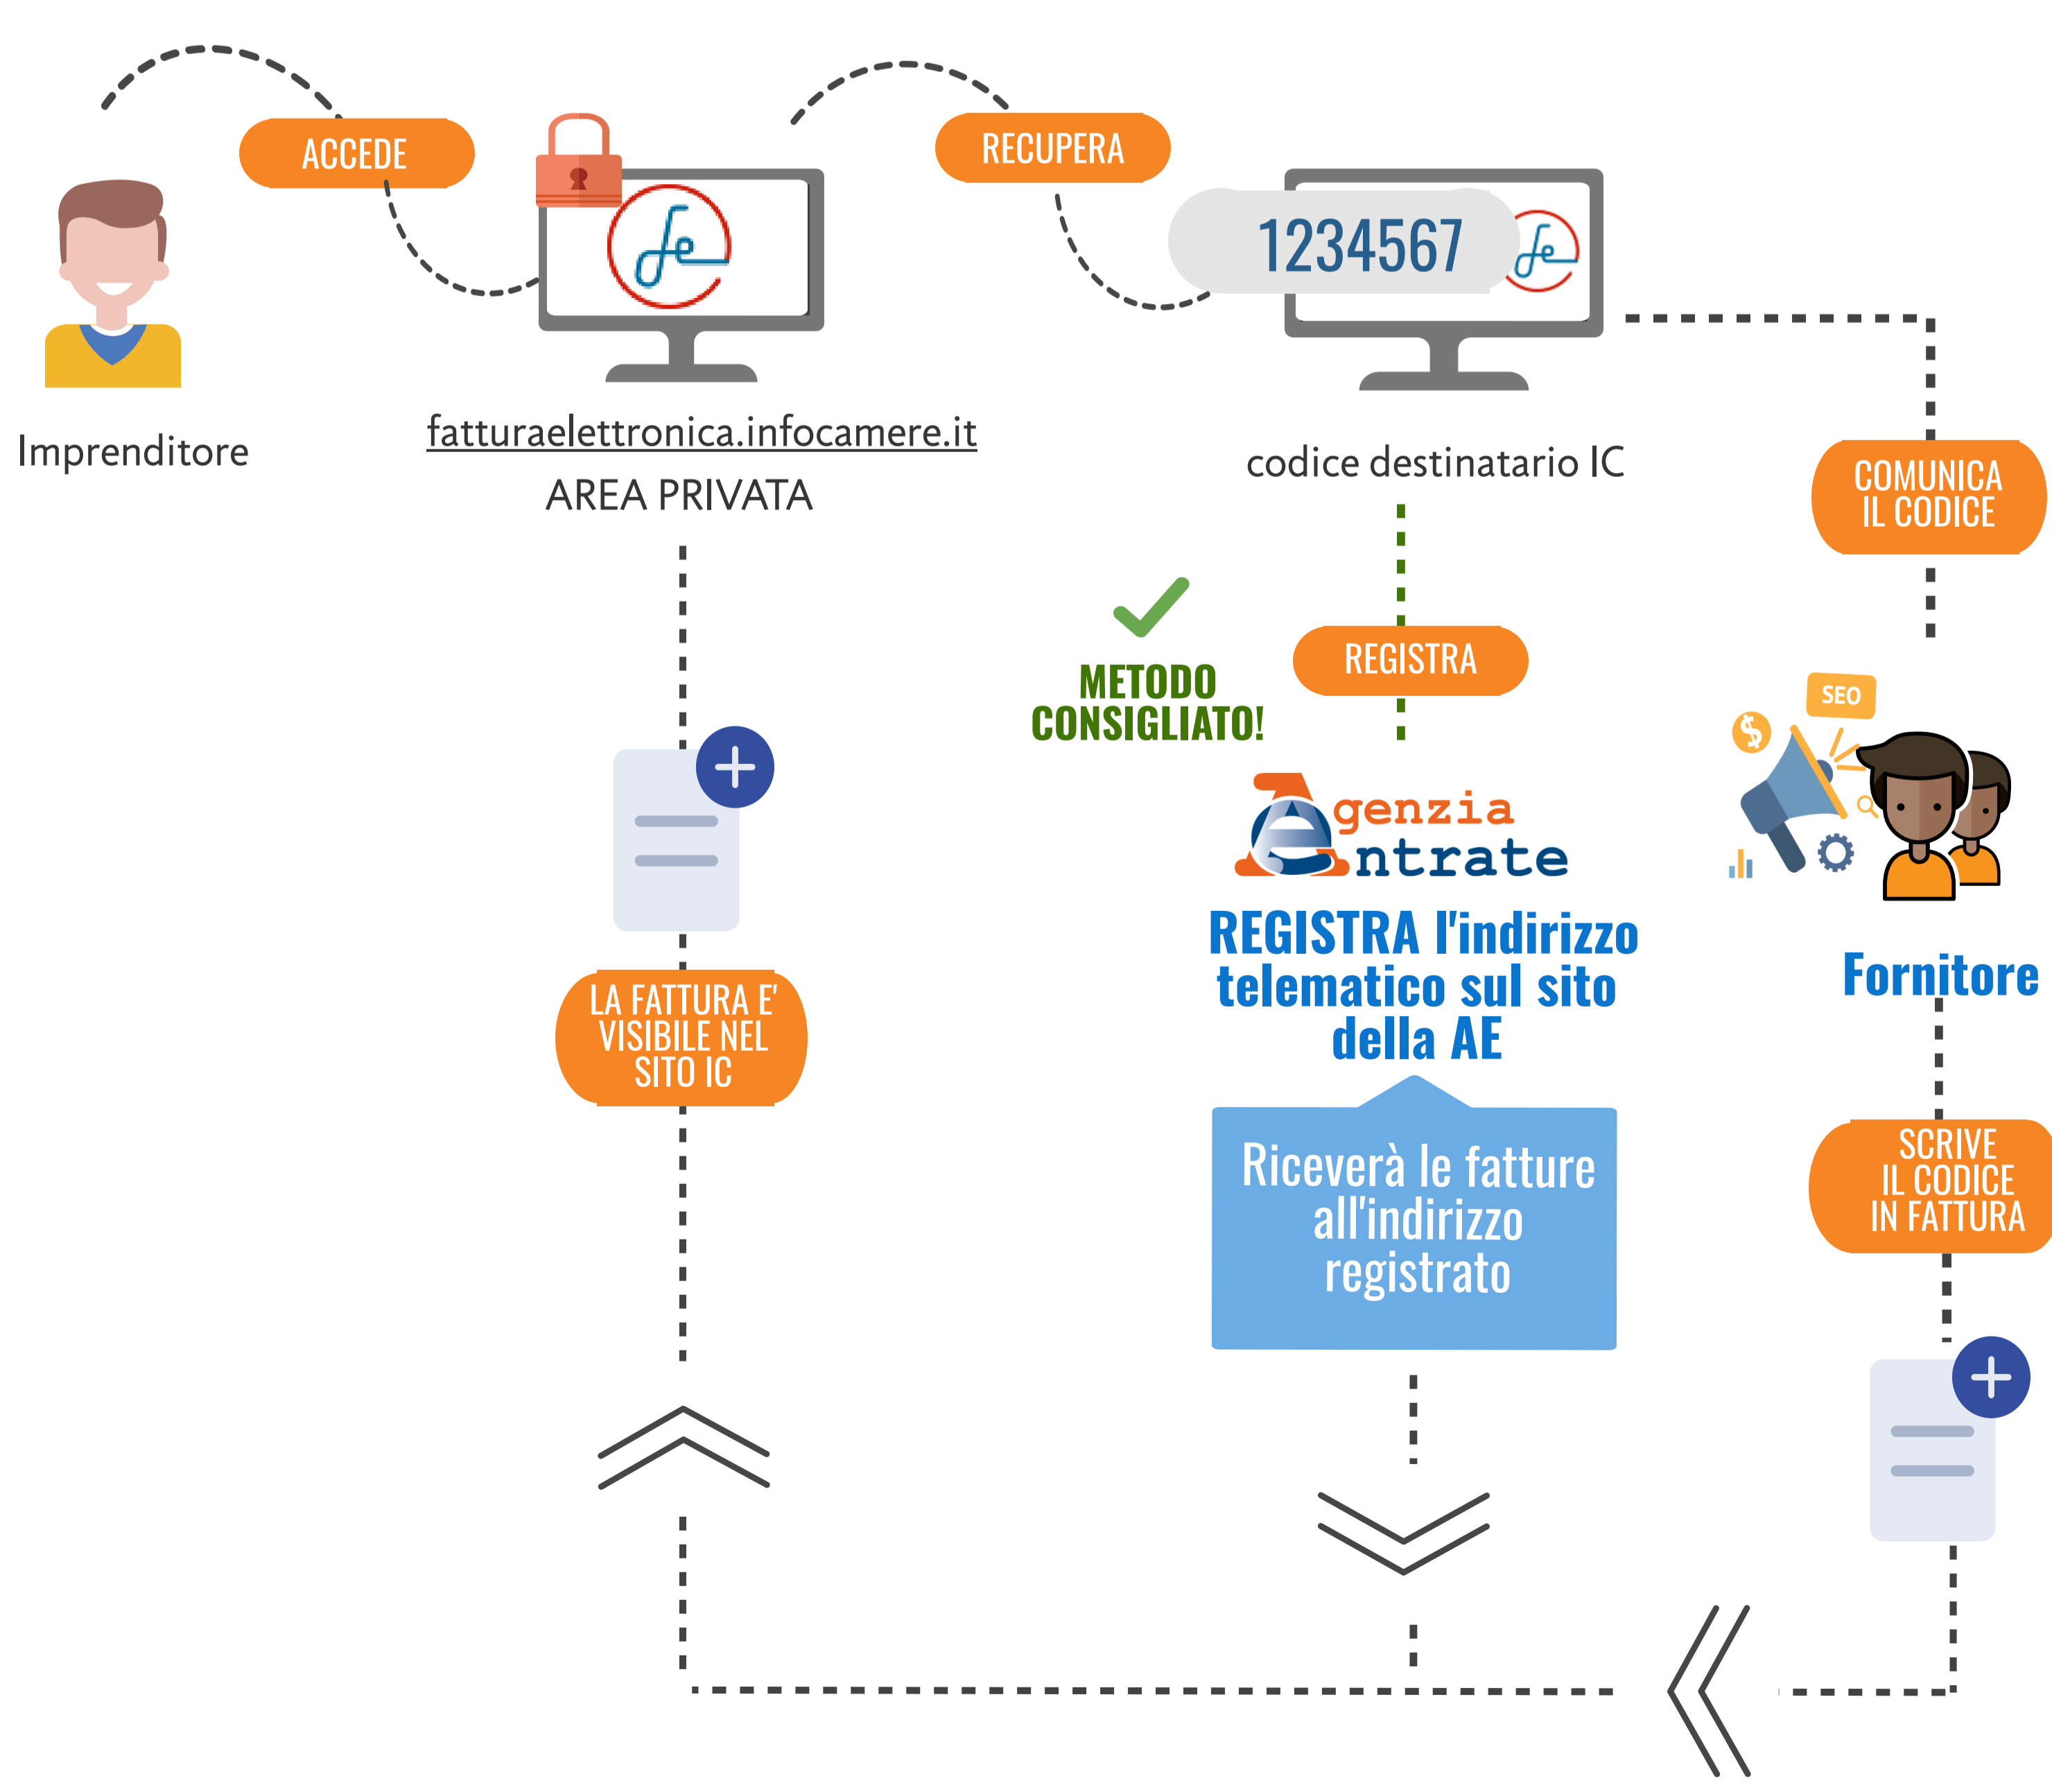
ACCEDE

RECUPERA

1234567

Imprenditore

fatturaelettronica.infocamere.it
AREA PRIVATA

codice destinatario IC

COMUNICA IL CODICE

METODO CONSIGLIATO!

REGISTRA

SEO

Agenzia Entrate

REGISTRA l'indirizzo telematico sul sito della AE

Fornitore

LA FATTURA E' VISIBILE NEL SITO IC

Riceverà le fatture all'indirizzo registrato

SCRIVE IL CODICE IN FATTURA